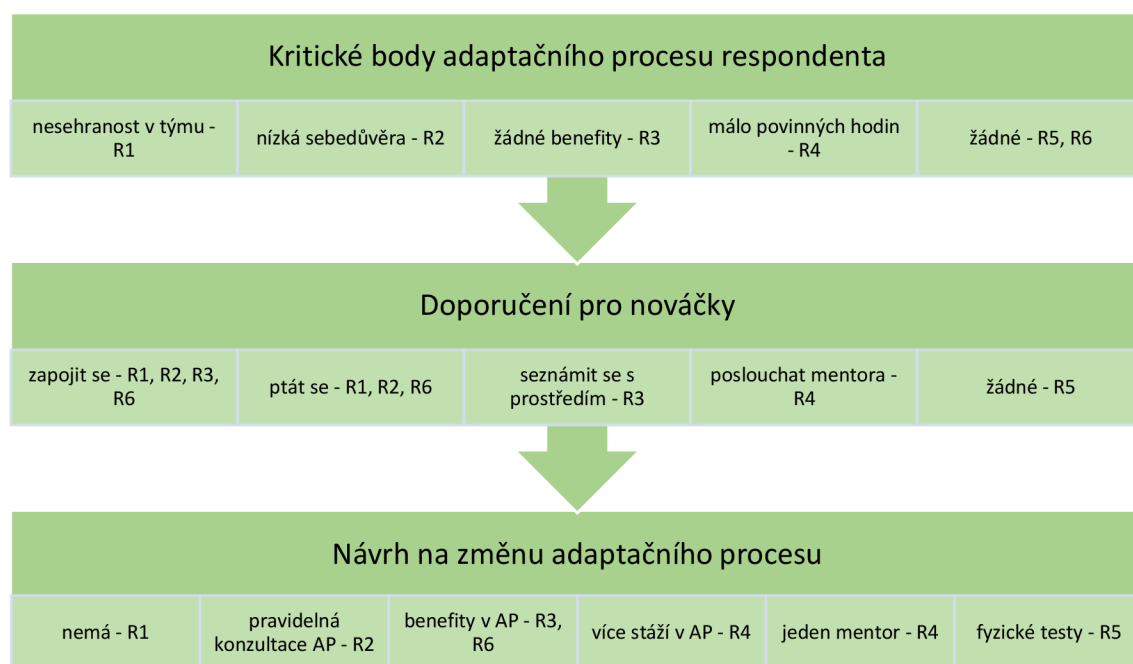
Kritické body adaptačního procesu respondenta

nesehranost v týmu - R1

nízká sebedůvěra - R2

žádné benefity - R3

málo povinných hodin - R4

žádné - R5, R6

Doporučení pro nováčky

zapojit se - R1, R2, R3, R6

ptát se - R1, R2, R6

seznámit se s prostředím - R3

poslouchat mentora - R4

žádné - R5

Návrh na změnu adaptačního procesu

nemá - R1

pravidelná konzultace AP - R2

benefity v AP - R3, R6

více stáží v AP - R4

jeden mentor - R4

fyzické testy - R5